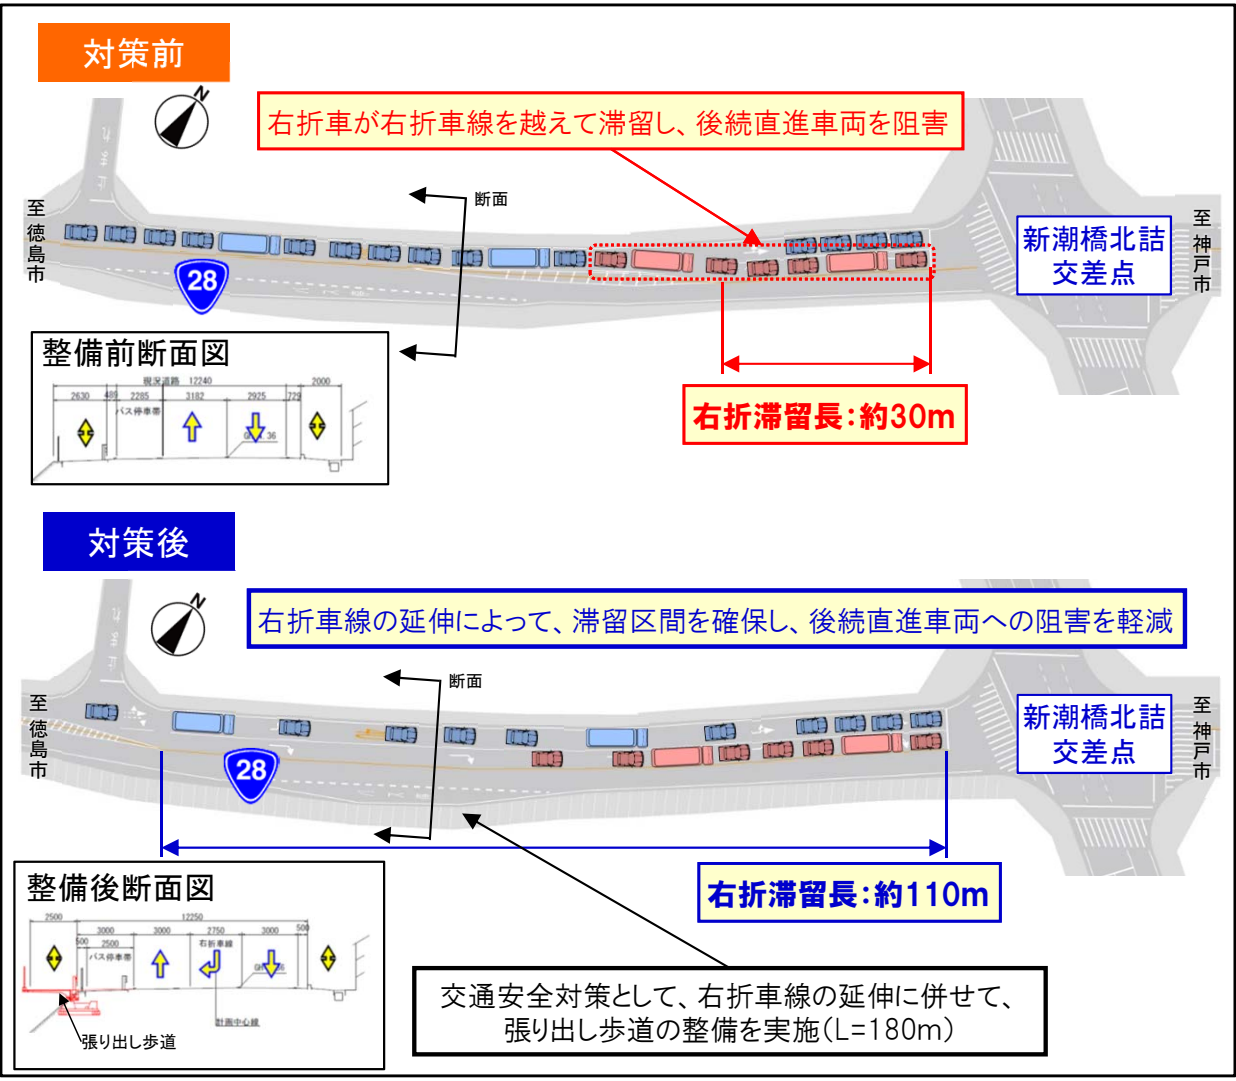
対策前

右折車が右折車線を越えて滞留し、後続直進車両を阻害

断面

至徳島市

28

新潮橋北詰交差点

至神戸市

整備前断面図

現況道路 12240

2630 485 2285 3182 2925 729 2000

バス停車帯

右折滞留長：約30m

対策後

右折車線の延伸によって、滞留区間を確保し、後続直進車両への阻害を軽減

断面

至徳島市

28

新潮橋北詰交差点

至神戸市

整備後断面図

2500 12250

500 3000 3000 2750 3000 500

2500

バス停車帯

右折車線

計画中心線

張り出し歩道

右折滞留長：約110m

交通安全対策として、右折車線の延伸に併せて、張り出し歩道の整備を実施(L=180m)